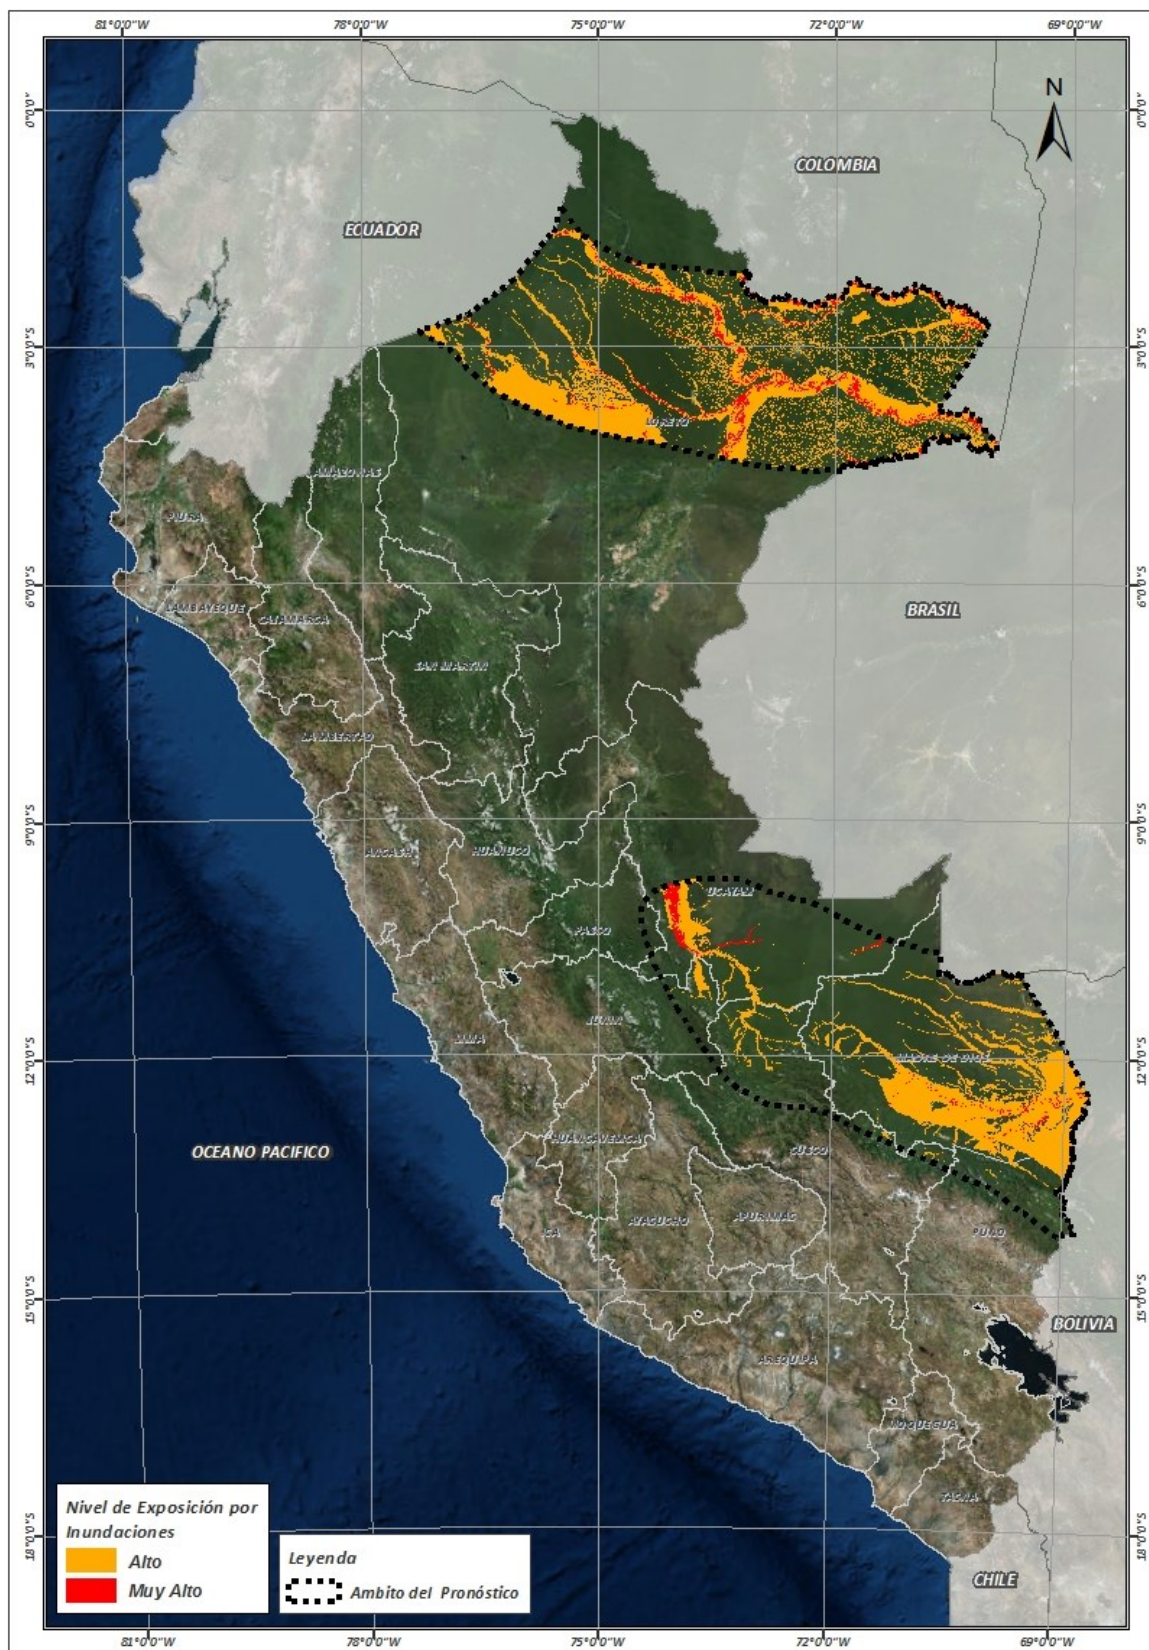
81°0'0"W 78°0'0"W 75°0'0"W 72°0'0"W 69°0'0"W

N

0°0'0"
3°0'0"S
6°0'0"S
9°0'0"S
12°0'0"S
15°0'0"S
18°0'0"S

0°0'0"
3°0'0"S
6°0'0"S
9°0'0"S
12°0'0"S
15°0'0"S
18°0'0"S

COLOMBIA

ECUADOR

LORETO

AMAZONAS

PIURA

LAMBAYEQUE

CAJAMARCA

SAN MARTIN

BRASIL

LA LIBERTAD

ANCASH

HUANUCO

UCAYALI

PASCO

JUNIN

LIMA

MADRE DE DIOS

HUANCAVELICA

CUSCO

OCEANO PACIFICO

AYACUCHO

APURIMAC

ICA

PUNO

BOLIVIA

AREQUIPA

MOQUEGUA

TACNA

CHILE

Nivel de Exposición por Inundaciones
Alto
Muy Alto

Leyenda
Ambito del Pronóstico

81°0'0"W 78°0'0"W 75°0'0"W 72°0'0"W 69°0'0"W